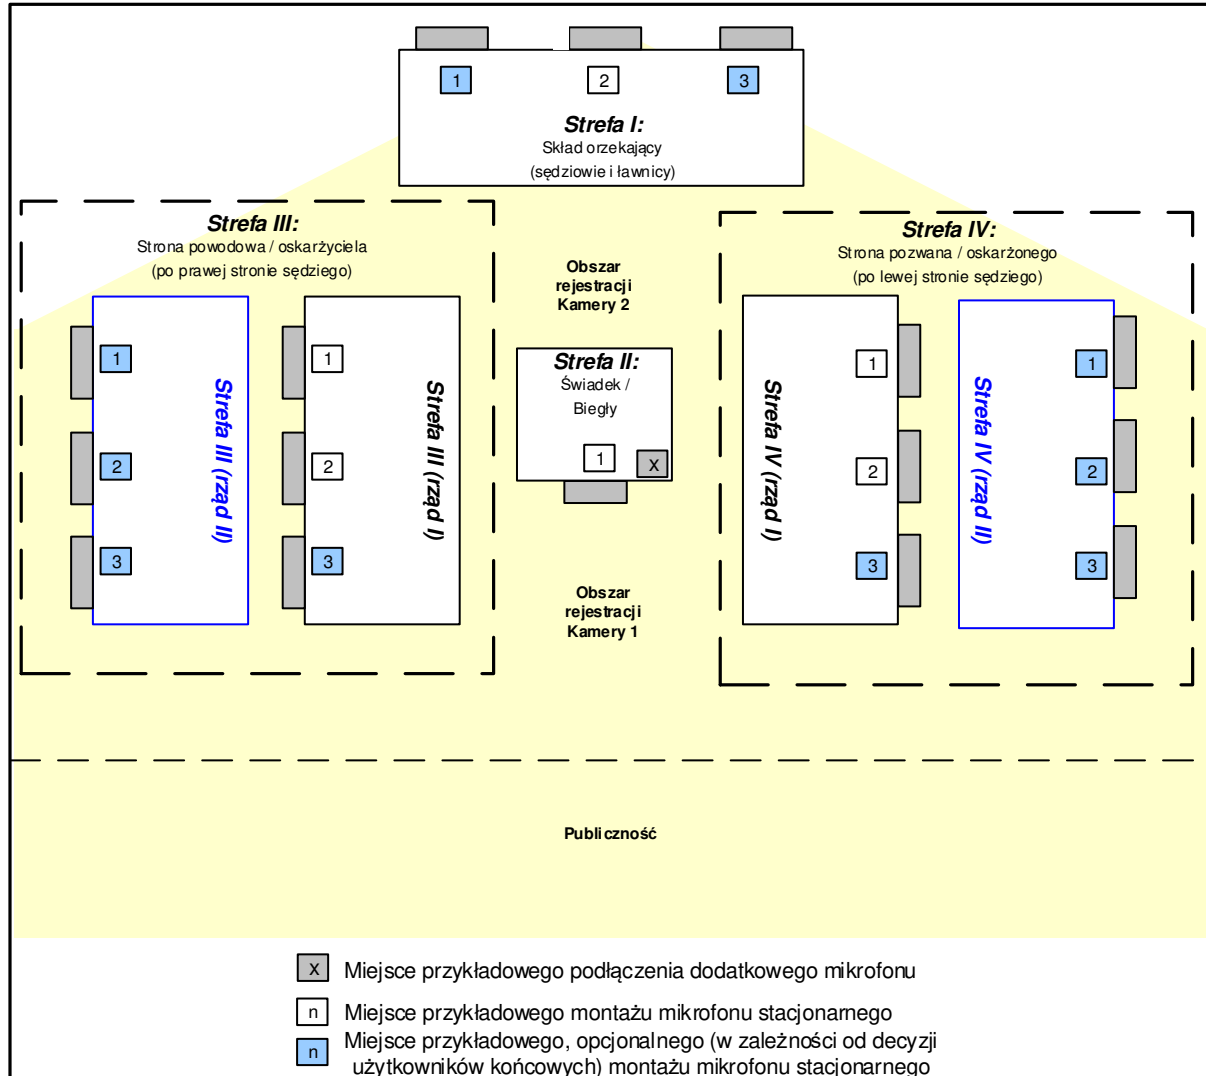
1 2 3

**Strefa I:**
Skład orzekający
(sędziowie i ławnicy)

**Strefa III:**
Strona powodowa / oskarżyciela
(po prawej stronie sędziego)

Obszar rejestracji Kamery 2

**Strefa IV:**
Strona pozwana / oskarżonego
(po lewej stronie sędziego)

1 2 3
Strefa III (rząd II)

1 2 3
Strefa III (rząd I)

**Strefa II:**
Świadek / Biegły
1 x

Strefa IV (rząd I)
1 2 3

Strefa IV (rząd II)
1 2 3

Obszar rejestracji Kamery 1

Publiczność

x Miejsce przykładowego podłączenia dodatkowego mikrofonu

n Miejsce przykładowego montażu mikrofonu stacjonarnego

n Miejsce przykładowego, opcjonalnego (w zależności od decyzji użytkowników końcowych) montażu mikrofonu stacjonarnego